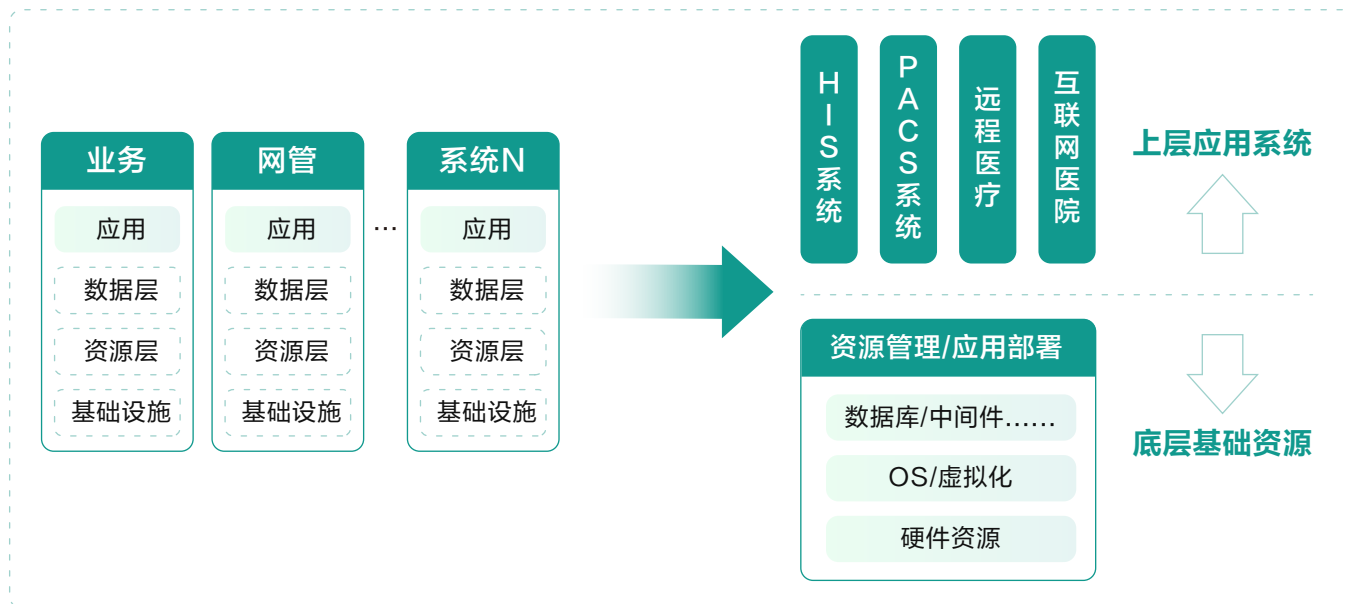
业务

应用

数据层

资源层

基础设施

网管

应用

数据层

资源层

基础设施

…

系统N

应用

数据层

资源层

基础设施

HIS系统

PACS系统

远程医疗

互联网医院

上层应用系统

资源管理/应用部署

数据库/中间件……

OS/虚拟化

硬件资源

底层基础资源